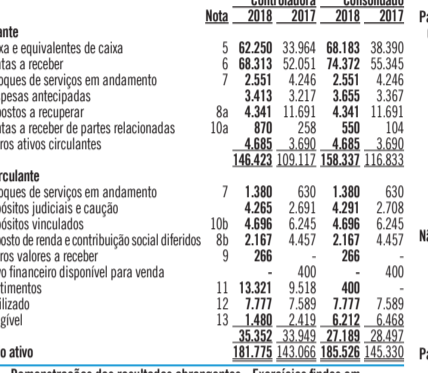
| | Nota | Controladora 2018 | Controladora 2017 | Consolidado 2018 | Consolidado 2017 |
|---|---|---|---|---|---|
| ante | | | | | |
| xa e equivalentes de caixa | 5 | **62.250** | 33.964 | **68.183** | 38.390 |
| ntas a receber | 6 | **68.313** | 52.051 | **74.372** | 55.345 |
| oques de serviços em andamento | 7 | **2.551** | 4.246 | **2.551** | 4.246 |
| pesas antecipadas | | **3.413** | 3.217 | **3.655** | 3.367 |
| postos a recuperar | 8a | **4.341** | 11.691 | **4.341** | 11.691 |
| ntas a receber de partes relacionadas | 10a | **870** | 258 | **550** | 104 |
| ros ativos circulantes | | **4.685** | 3.690 | **4.685** | 3.690 |
| | | **146.423** | 109.117 | **158.337** | 116.833 |
| rculante | | | | | |
| oques de serviços em andamento | 7 | **1.380** | 630 | **1.380** | 630 |
| pósitos judiciais e caução | | **4.265** | 2.691 | **4.291** | 2.708 |
| pósitos vinculados | 10b | **4.696** | 6.245 | **4.696** | 6.245 |
| posto de renda e contribuição social diferidos | 8b | **2.167** | 4.457 | **2.167** | 4.457 |
| ros valores a receber | 9 | **266** | - | **266** | - |
| vo financeiro disponível para venda | | - | 400 | - | 400 |
| timentos | 11 | **13.321** | 9.518 | **400** | - |
| bilizado | 12 | **7.777** | 7.589 | **7.777** | 7.589 |
| gível | 13 | **1.480** | 2.419 | **6.212** | 6.468 |
| | | **35.352** | 33.949 | **27.189** | 28.497 |
| o ativo | | **181.775** | 143.066 | **185.526** | 145.330 |

Demonstrações dos resultados abrangentes - Exercícios findos em

Pa

Nã

Pa